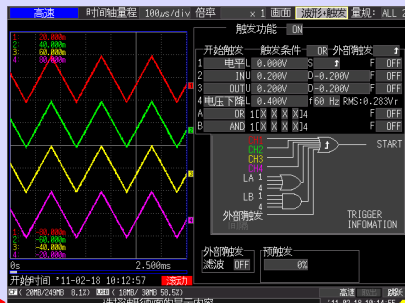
高速 时间轴量程 100ms/div 倍率 × 1 画面 波形+触发 量程: AL

1 70.00mA
2 40.00mA
3 40.00mA
4 40.00mA

-30.00mA
-60.00mA
-60.00mA
-60.00mA

0s 2.500ms

开始时间 '11-02-18 10:12:57 滚动

触发功能 ON

开始触发 触发条件 OR 外部触发

1 电平 L 0.000V S F OFF
2 INU 0.200V D-0.200V F OFF
3 OUTU 0.200V D-0.200V F OFF
4 电压下降 L 0.400V f 60 Hz RMS: 0.283Vr
A OR 1X X X 4 F OFF
B AND 1X X X 4 F OFF

CH1
CH2
CH3
CH4
LA 4
LB 4
外部触发

START

TRIGGER INFOMATION

外部触发 滤波 OFF

预触发 0%

20MB/24MB 0.1% 10MB/30MB 58.5%

进行触发画面的显示内容

高速